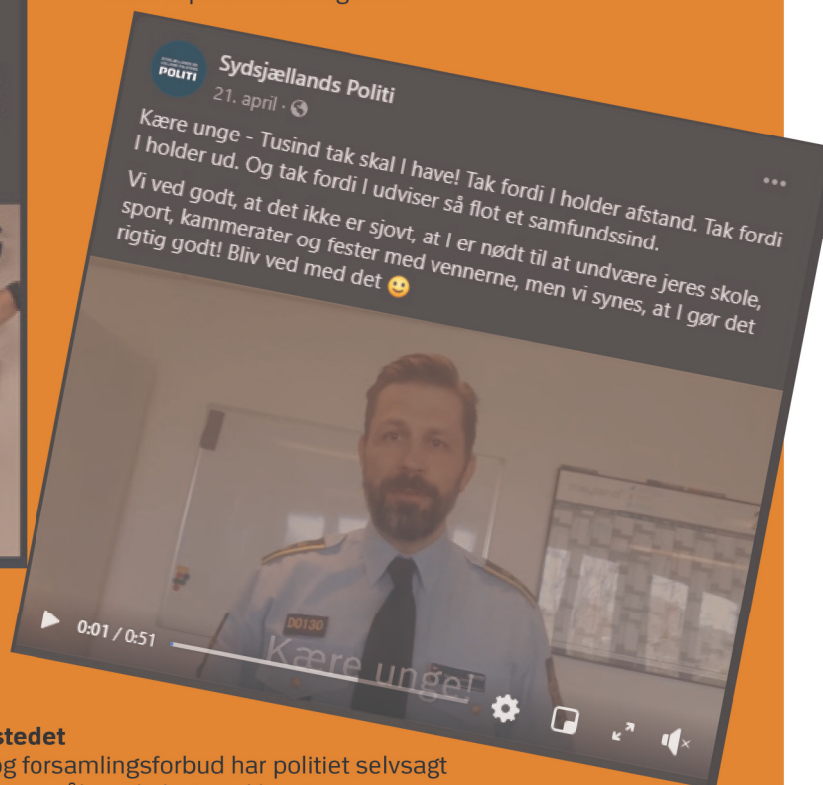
Sydsjællands Politi
21. april ·

Kære unge - Tusind tak skal I have! Tak fordi I holder afstand. Tak fordi I holder ud. Og tak fordi I udviser så flot et samfundssind.

Vi ved godt, at det ikke er sjovt, at I er nødt til at undvære jeres skole, sport, kammerater og fester med vennerne, men vi synes, at I gør det rigtig godt! Bliv ved med det 🙂

POLITI

D0130

Kære unge!

0:01 / 0:51

stedet
og forsamlingsforbud har politiet selvsagt